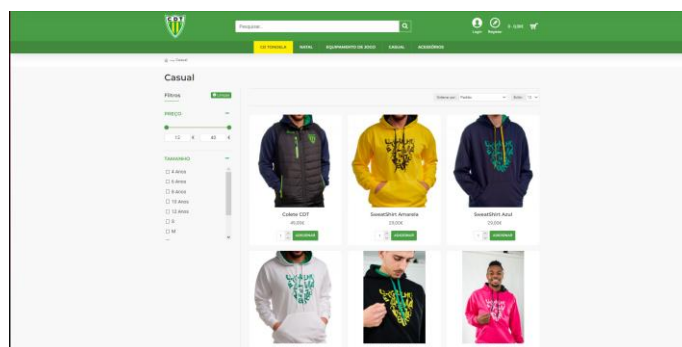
CDT

Pesquisar

Login Registar

0 - 0,00€

CD TONDELA NATAL EQUIPAMENTO DE JOGO CASUAL ACESSÓRIOS

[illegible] Casual

Casual

Filtros

Limpar

PREÇO

12 € 40 €

TAMANHO

4 Anos
6 Anos
8 Anos
10 Anos
12 Anos
S
M

Ordenar por: Padrão Itens: 12

Colete CDT
40,00€
1 ADICIONAR

SweatShirt Amarela
23,00€
1 ADICIONAR

SweatShirt Azul
23,00€
1 ADICIONAR